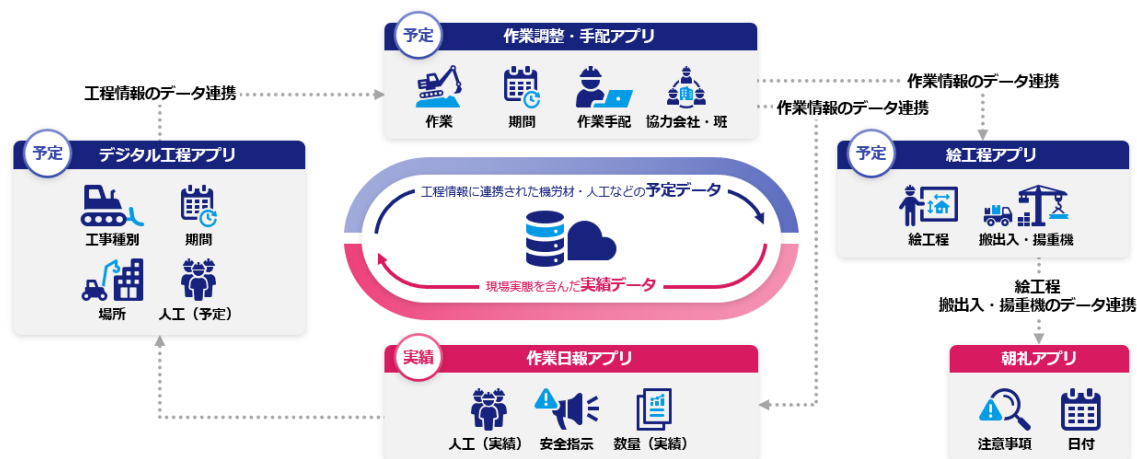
予定
作業調整・手配アプリ
作業
期間
作業手配
協力会社・班

工程情報のデータ連携

作業情報のデータ連携

作業情報のデータ連携

予定
デジタル工程アプリ
工事種別
期間
場所
人工（予定）

工程情報に連携された機労材・人工などの予定データ

現場実態を含んだ実績データ

予定
絵工程アプリ
絵工程
搬出入・揚重機

絵工程
搬出入・揚重機のデータ連携

朝礼アプリ
注意事項
日付

実績
作業日報アプリ
人工（実績）
安全指示
数量（実績）